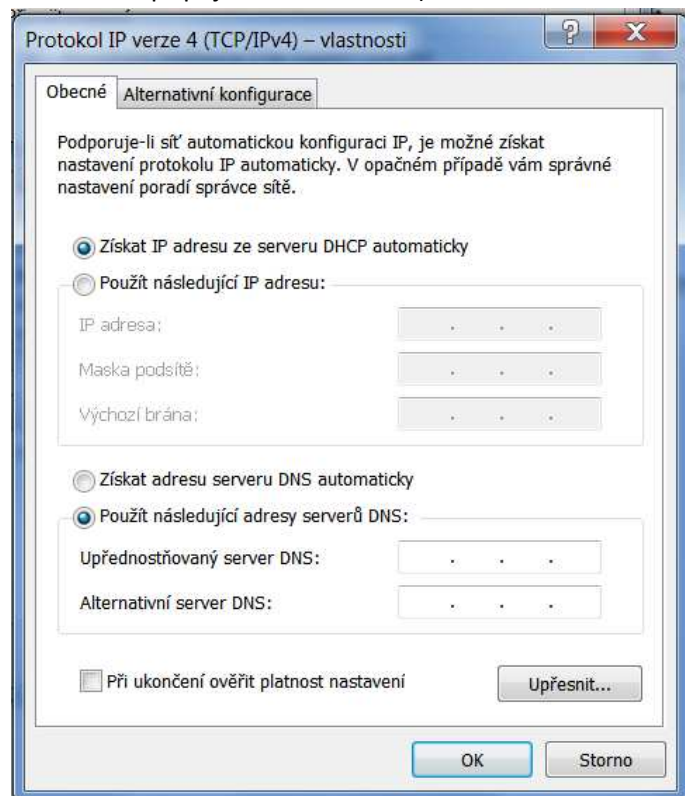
Protokol IP verze 4 (TCP/IPv4) – vlastnosti

?

X

Obecné

Alternativní konfigurace

Podporuje-li síť automatickou konfiguraci IP, je možné získat nastavení protokolu IP automaticky. V opačném případě vám správné nastavení poradí správce sítě.

Získat IP adresu ze serveru DHCP automaticky

Použít následující IP adresu:

IP adresa:

Maska podsítě:

Výchozí brána:

Získat adresu serveru DNS automaticky

Použít následující adresy serverů DNS:

Upřednostňovaný server DNS:

Alternativní server DNS:

Při ukončení ověřit platnost nastavení

Upřesnit...

OK

Storno